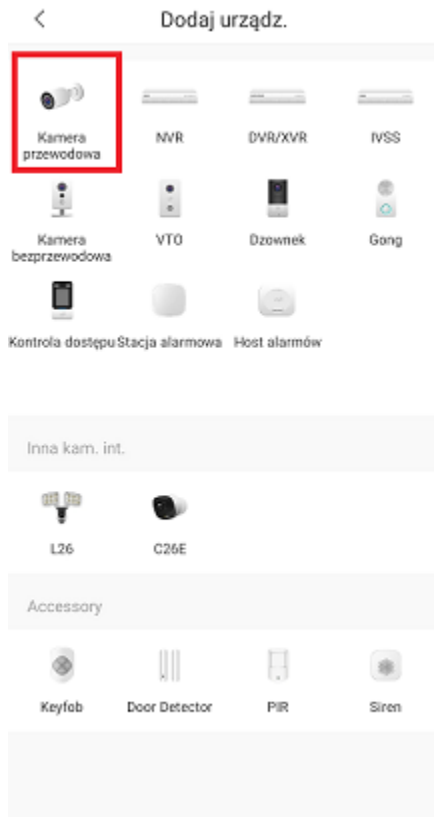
<

Dodaj urządz.

Kamera przewodowa

NVR

DVR/XVR

IVSS

Kamera bezprzewodowa

VTO

Dzwonek

Gong

Kontrola dostępu

Stacja alarmowa

Host alarmów

Inna kam. int.

L26

C26E

Accessory

Keyfob

Door Detector

PIR

Siren